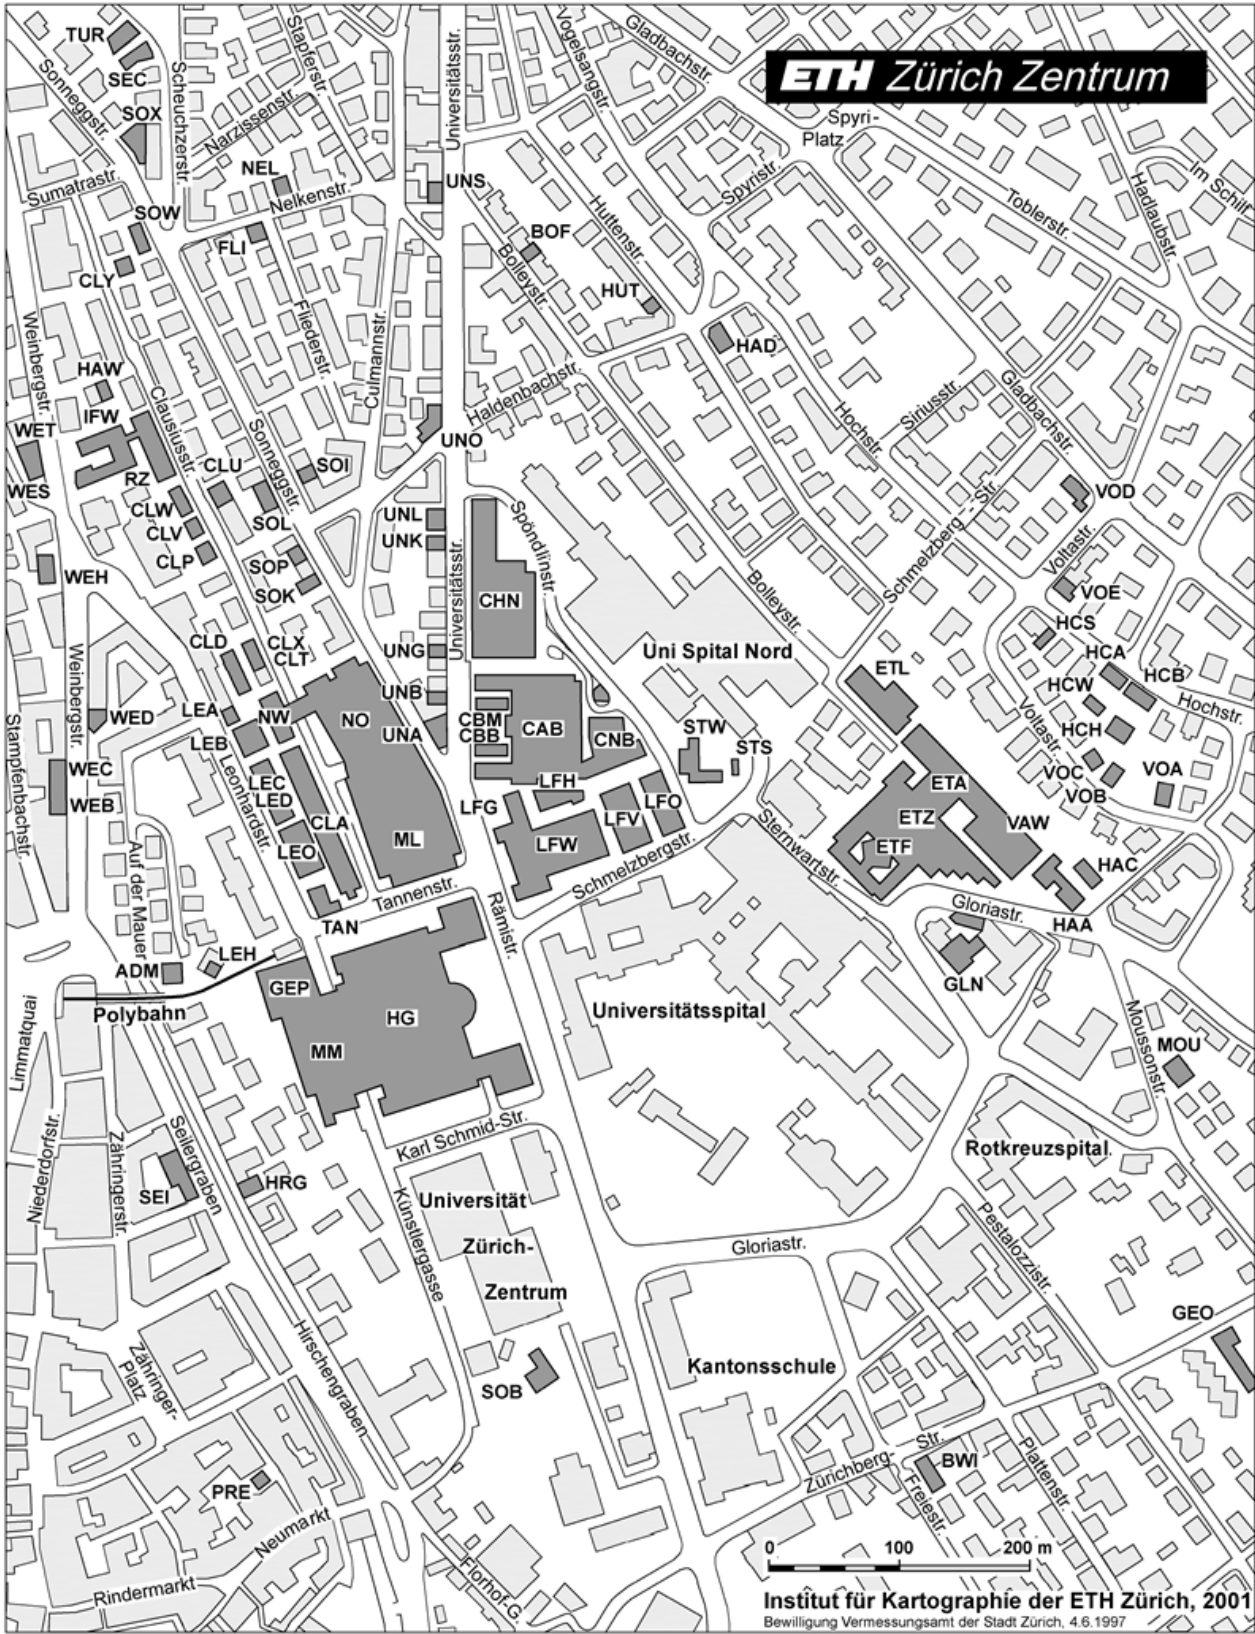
ETH Zürich Zentrum

TUR
SEC
SOX
Sonneggstr.
Scheuchzerstr.
Narzissenstr.
Stapferstr.
Universitätsstr.
Vogelsangstr.
Gladbachstr.
Spyri-Platz
NEL
Sumatrastr.
Nelkenstr.
UNS
SOW
FLI
BOF
Huttenstr.
Spyristr.
Toblerstr.
Hadlaubstr.
Im Schilf
CLY
Fliederstr.
Culmannstr.
Bolleystr.
HUT
HAD
Weinbergstr.
HAW
Clausiusstr.
Haldenbachstr.
Hochstr.
Siriusstr.
Gladbachstr.
IFW
WET
UNO
RZ
CLU
Sonneggstr.
SOI
WES
CLW
CLV
SOL
UNL
UNK
Spöndlistr.
VOD
CLP
SOP
SOK
Schmelzberg-Str.
Voltastr.
WEH
Weinbergstr.
CHN
Bolleystr.
VOE
HCS
CLD
CLX
CLT
UNG
Universitätsstr.
Uni Spital Nord
HCA
HCB
Stampfenbachstr.
WED
LEA
NW
NO
UNB
UNA
CBM
CBB
CAB
CNB
ETL
HCW
Hochstr.
STW
STS
HCH
LEB
WEC
LEC
LED
LFH
Voltastr.
ETA
VOC
VOA
WEB
Leonhardstr.
CLA
ML
LFG
LFV
LFO
Sternwartstr.
VOB
LEO
LFW
ETZ
VAW
Auf der Mauer
Schmelzbergstr.
ETF
HAC
Tannenstr.
Rämistr.
Gloriastr.
TAN
HAA
LEH
ADM
GLN
GEP
Polybahn
HG
Universitätsspital
Limmatquai
MM
Moussonstr.
MOU
Karl Schmid-Str.
Seilergraben
Niederdorfstr.
Zähringerstr.
SEI
HRG
Universität Zürich-Zentrum
Rotkreuzspital
Gloriastr.
Pestalozzistr.
Künstlergasse
Hirschengraben
GEO
Zähringer-Platz
SOB
Kantonsschule
Zürichberg-Str.
BWI
Freiestr.
Plattenstr.
PRE
Neumarkt
Florhof-G
Rindermarkt
0 100 200 m
Institut für Kartographie der ETH Zürich, 2001
Bewilligung Vermessungsamt der Stadt Zürich, 4.6.1997